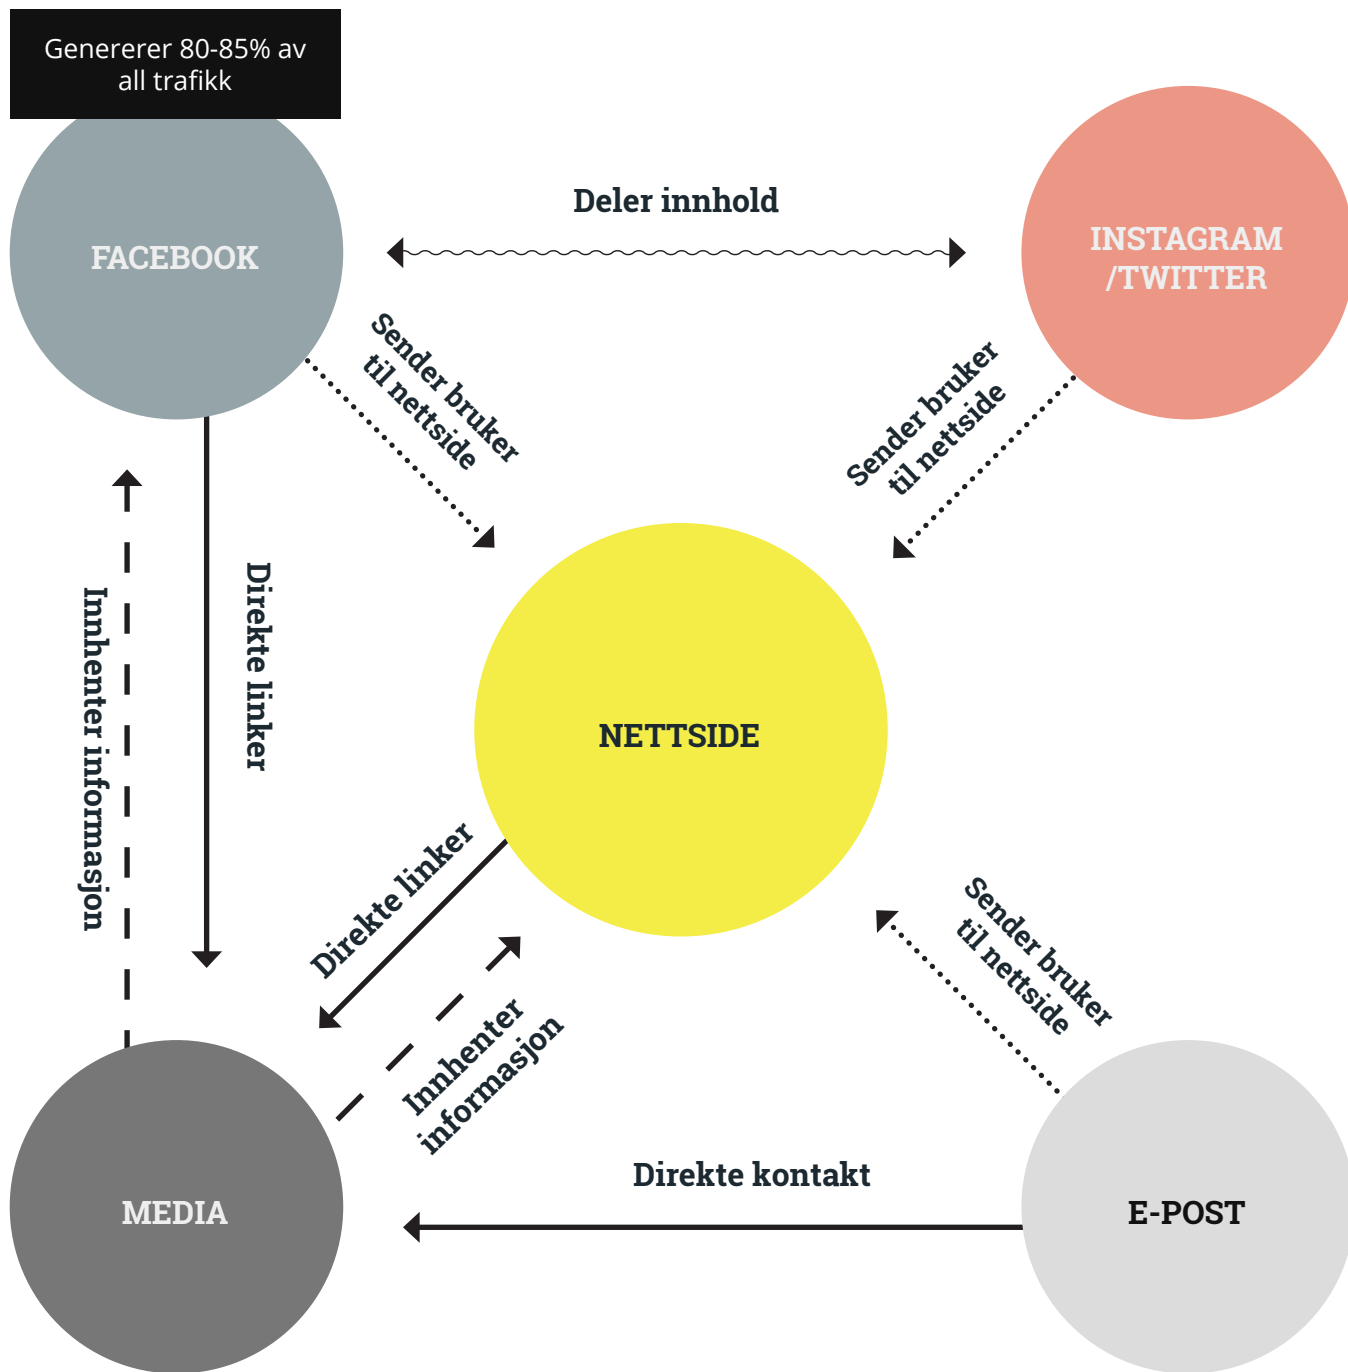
Genererer 80-85% av all trafikk

FACEBOOK

Deler innhold

INSTAGRAM /TWITTER

Sender bruker til nettside

Sender bruker til nettside

Direkte linker

Innhenter informasjon

NETTSIDE

Direkte linker

Innhenter informasjon

Sender bruker til nettside

Direkte kontakt

MEDIA

E-POST